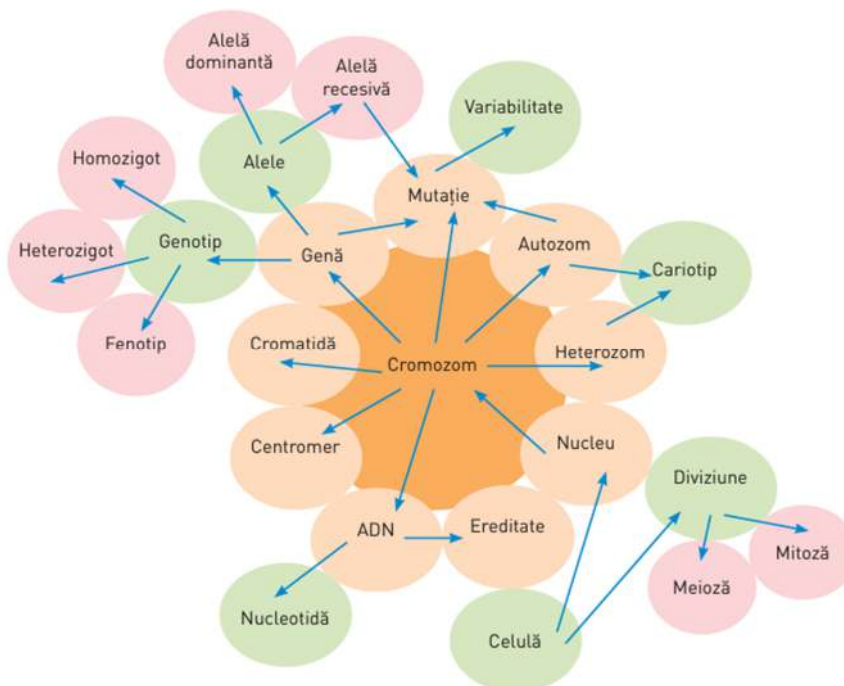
Alelă dominantă

Alelă recesivă

Variabilitate

Homozigot

Alele

Mutație

Heterozigot

Genotip

Genă

Autozom

Cariotip

Fenotip

Cromatidă

Cromozom

Heterozom

Centromer

Nucleu

Diviziune

ADN

Ereditate

Mitoză

Meioză

Nucleotidă

Celulă